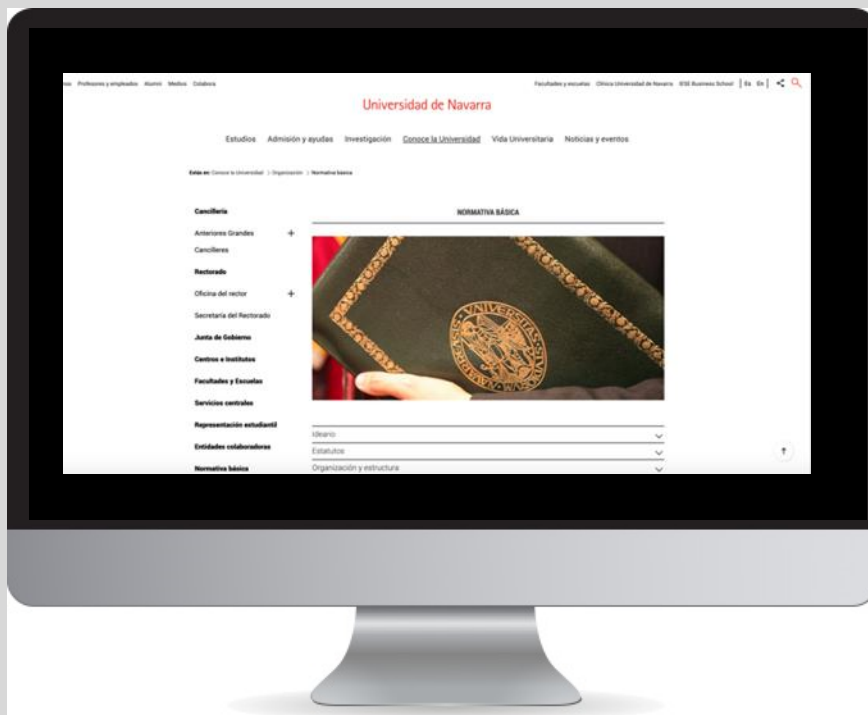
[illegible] Profesores y empleados Alumni Medios Colabora

Facultades y escuelas Clínica Universidad de Navarra IESE Business School | Es En | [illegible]

Universidad de Navarra

Estudios Admisión y ayudas Investigación Conoce la Universidad Vida Universitaria Noticias y eventos

Estás en: Conoce la Universidad > Organización > Normativa básica

Cancillería

Anteriores Grandes Cancilleres +

Rectorado

Oficina del rector +

Secretaría del Rectorado

Junta de Gobierno

Centros e Institutos

Facultades y Escuelas

Servicios centrales

Representación estudiantil

Entidades colaboradoras

Normativa básica

NORMATIVA BÁSICA

Ideario

Estatutos

Organización y estructura